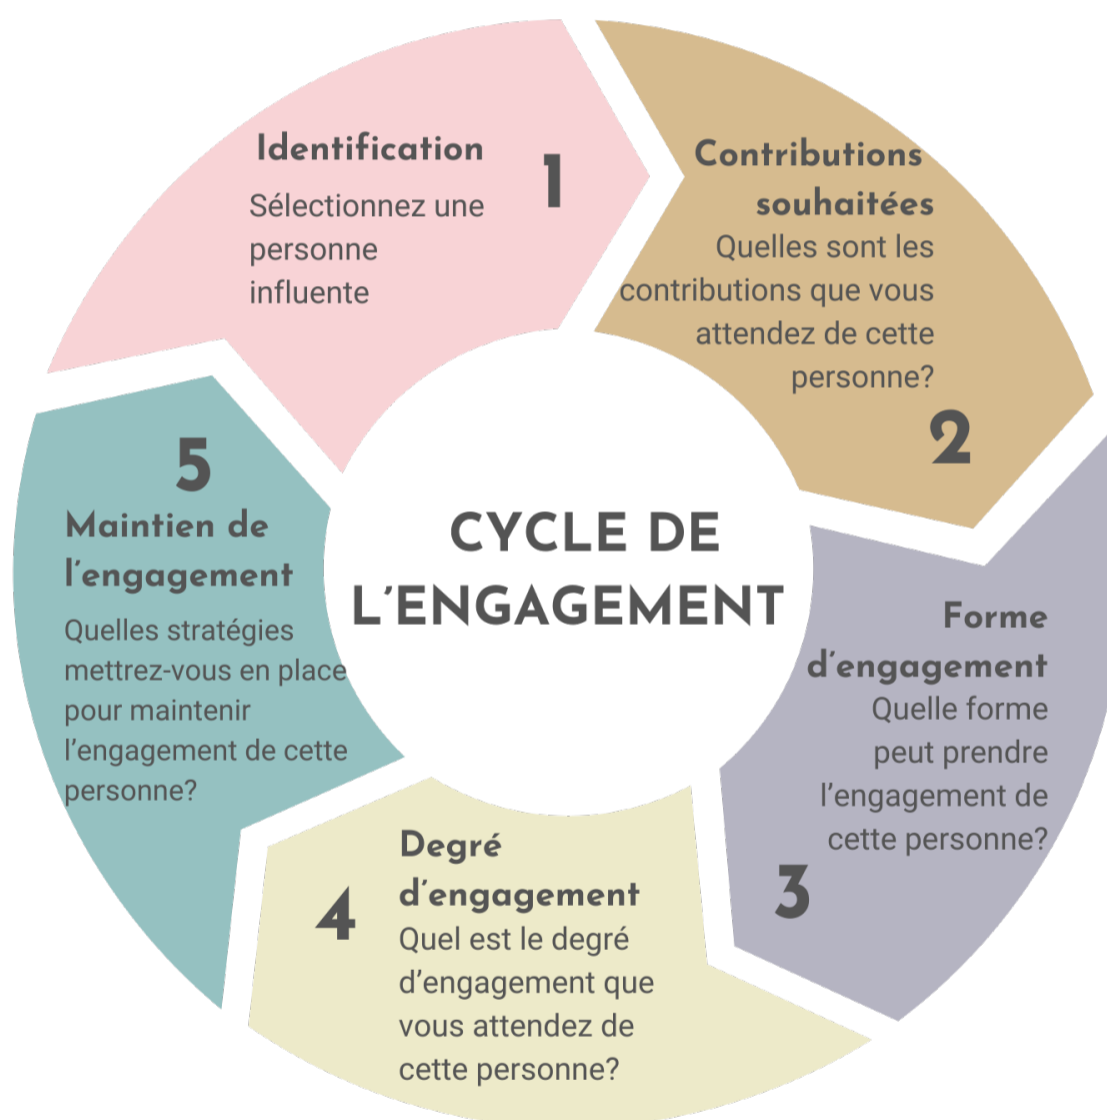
CYCLE DE L´ENGAGEMENT

1
Identification
Sélectionnez une personne influente

Contributions souhaitées
Quelles sont les contributions que vous attendez de cette personne?
2

Forme d´engagement
Quelle forme peut prendre l’engagement de cette personne?
3

4
Degré d´engagement
Quel est le degré d’engagement que vous attendez de cette personne?

5
Maintien de l´engagement
Quelles stratégies mettrez-vous en place pour maintenir l’engagement de cette personne?